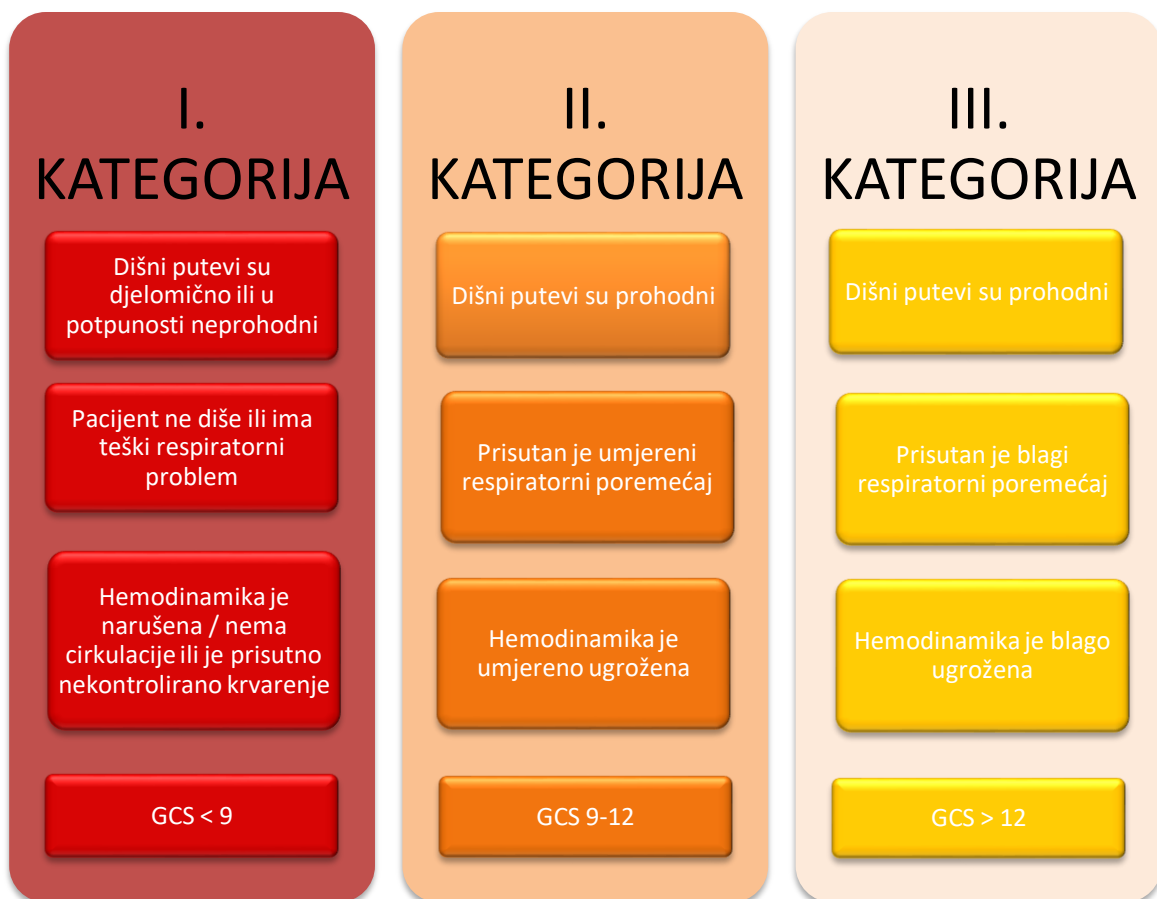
I. KATEGORIJA

Dišni putevi su djelomično ili u potpunosti neprohodni

Pacijent ne diše ili ima teški respiratorni problem

Hemodinamika je narušena / nema cirkulacije ili je prisutno nekontrolirano krvarenje

GCS < 9

II. KATEGORIJA

Dišni putevi su prohodni

Prisutan je umjereni respiratorni poremećaj

Hemodinamika je umjereno ugrožena

GCS 9-12

III. KATEGORIJA

Dišni putevi su prohodni

Prisutan je blagi respiratorni poremećaj

Hemodinamika je blago ugrožena

GCS > 12